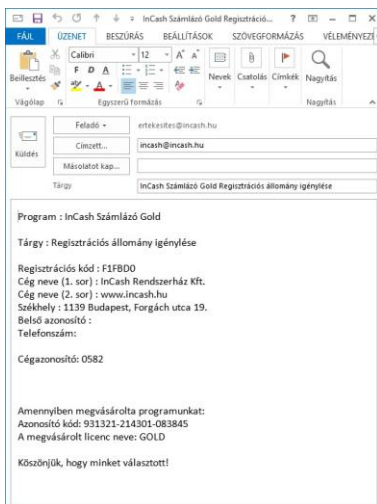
InCash Számlázó Gold Regisztráció... ? 

FÁJL ÜZENET BESZÚRÁS BEÁLLÍTÁSOK SZÖVEGFORMÁZÁS VÉLEMÉNYEZÉ

Beillesztés Calibri 12 A A F D A Nevek Csatolás Címkék Nagyítás

Vágólap Egyszerű formázás Nagyítás

Küldés

Feladó ▾ ertekesites@incash.hu

Címzett... incash@incash.hu

Másolatot kap...

Tárgy InCash Számlázó Gold Regisztrációs állomány igénylése

Program : InCash Számlázó Gold

Tárgy : Regisztrációs állomány igénylése

Regisztrációs kód : F1FBD0
Cég neve (1. sor) : InCash Rendszerház Kft.
Cég neve (2. sor) : www.incash.hu
Székhely : 1139 Budapest, Forgách utca 19.
Belső azonosító :
Telefonszám:

Cégazonosító: 0582

Amennyiben megvásárolta programunkat:
Azonosító kód: 931321-214301-083845
A megvásárolt licenc neve: GOLD

Köszönjük, hogy minket választott!